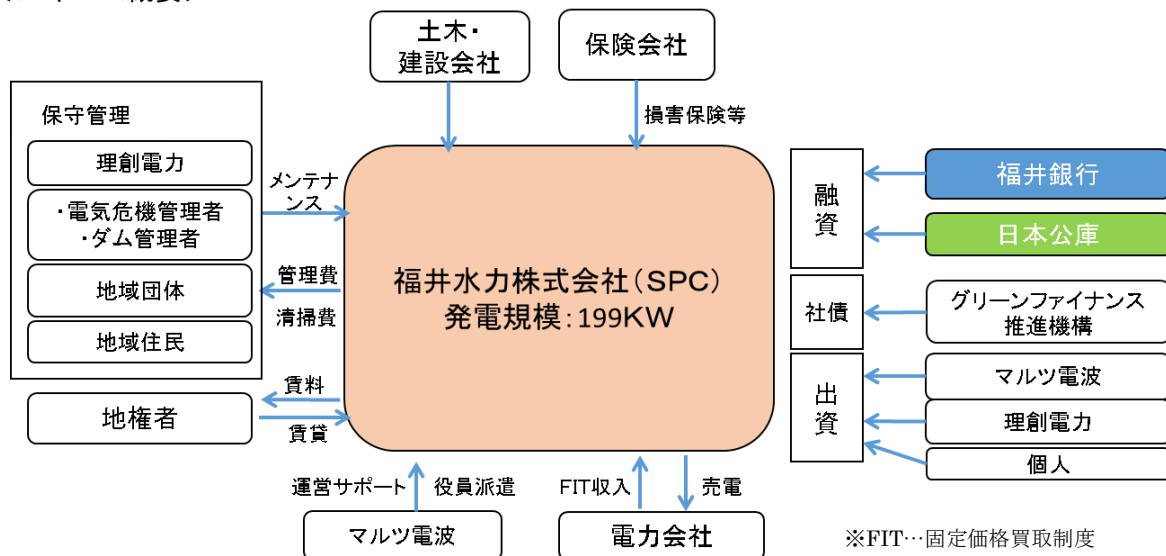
土木・建設会社

保険会社

損害保険等

保守管理

理創電力

・電気危機管理者
・ダム管理者

地域団体

地域住民

メンテナンス

管理費

清掃費

福井水力株式会社（SPC）
発電規模：199KW

融資

福井銀行

日本公庫

社債

グリーンファイナンス推進機構

出資

マルツ電波

理創電力

個人

賃料

地権者

賃貸

運営サポート

役員派遣

マルツ電波

FIT収入

売電

電力会社

※FIT…固定価格買取制度